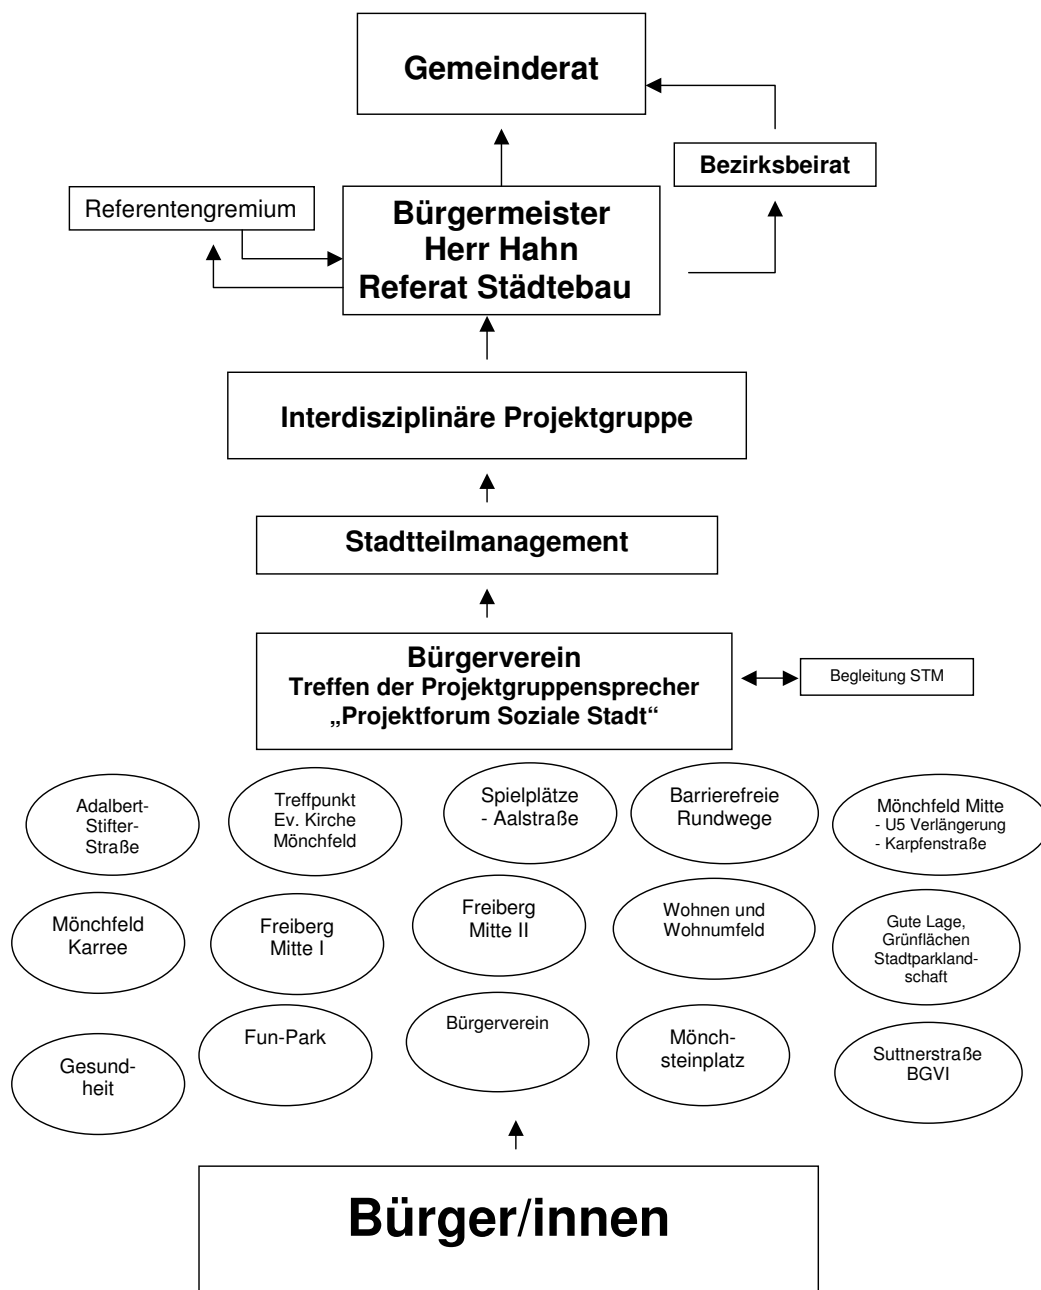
Gemeinderat

Bezirksbeirat

Referentengremium

Bürgermeister
Herr Hahn
Referat Städtebau

Interdisziplinäre Projektgruppe

Stadtteilmanagement

Bürgerverein
Treffen der Projektgruppensprecher
„Projektforum Soziale Stadt"

Begleitung STM

Adalbert-Stifter-Straße

Treffpunkt
Ev. Kirche
Mönchfeld

Spielplätze
- Aalstraße

Barrierefreie
Rundwege

Mönchfeld Mitte
- U5 Verlängerung
- Karpfenstraße

Mönchfeld
Karree

Freiberg
Mitte I

Freiberg
Mitte II

Wohnen und
Wohnumfeld

Gute Lage,
Grünflächen
Stadtparklandschaft

Gesundheit

Fun-Park

Bürgerverein

Mönchsteinplatz

Suttnerstraße
BGVI

Bürger/innen